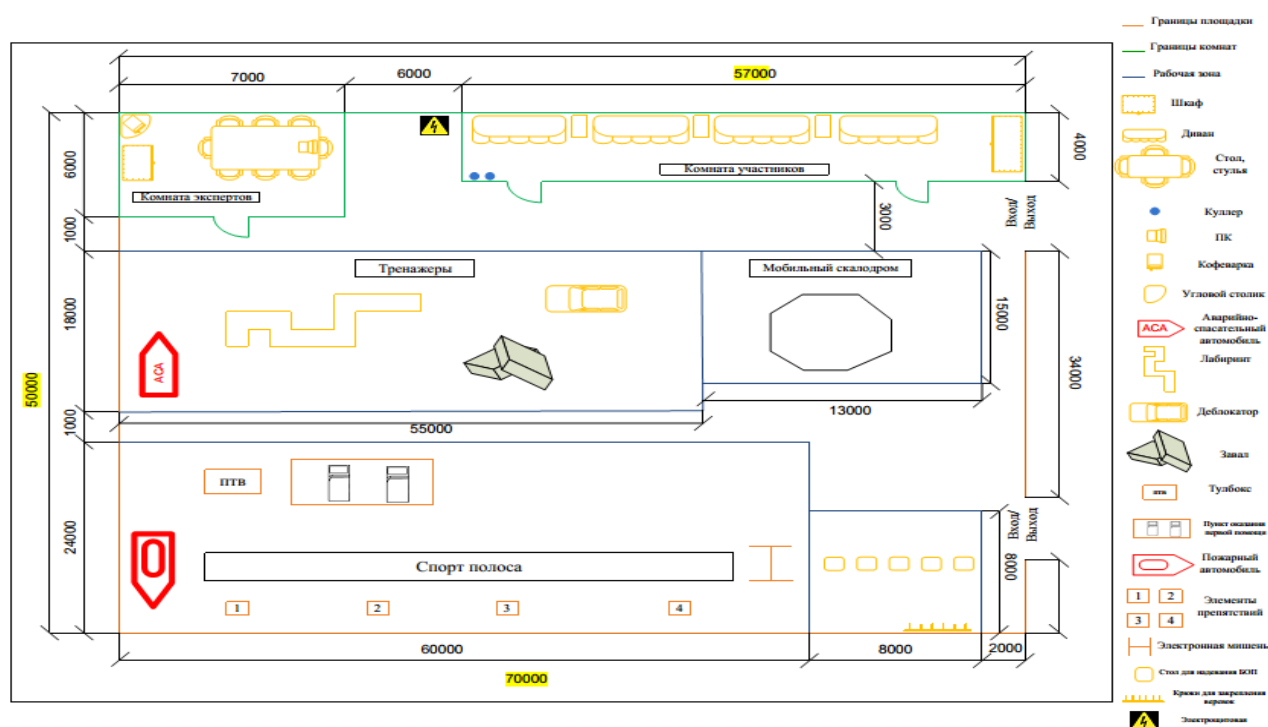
7000
6000
57000
6000
1000
Комната экспертов
Комната участников
4000
3000
Вход/
Выход
18000
Тренажеры
Мобильный скалодром
15000
АСА
34000
50000
1000
55000
13000
ПТВ
24000
Спорт полоса
8000
Вход/
Выход
1
2
3
4
60000
8000
2000
70000

Границы площадки
Границы комнат
Рабочая зона
Шкаф
Диван
Стол, стулья
Куллер
ПК
Кофеварка
Угловой столик
АСА
Аварийно-спасательный автомобиль
Лабиринт
Деблокатор
Завал
Тулбокс
Пункт оказания первой помощи
Пожарный автомобиль
1 2
3 4
Элементы препятствий
Электронная мишень
Стол для надевания БОП
Крюки для закрепления веревок
Электрощитовая